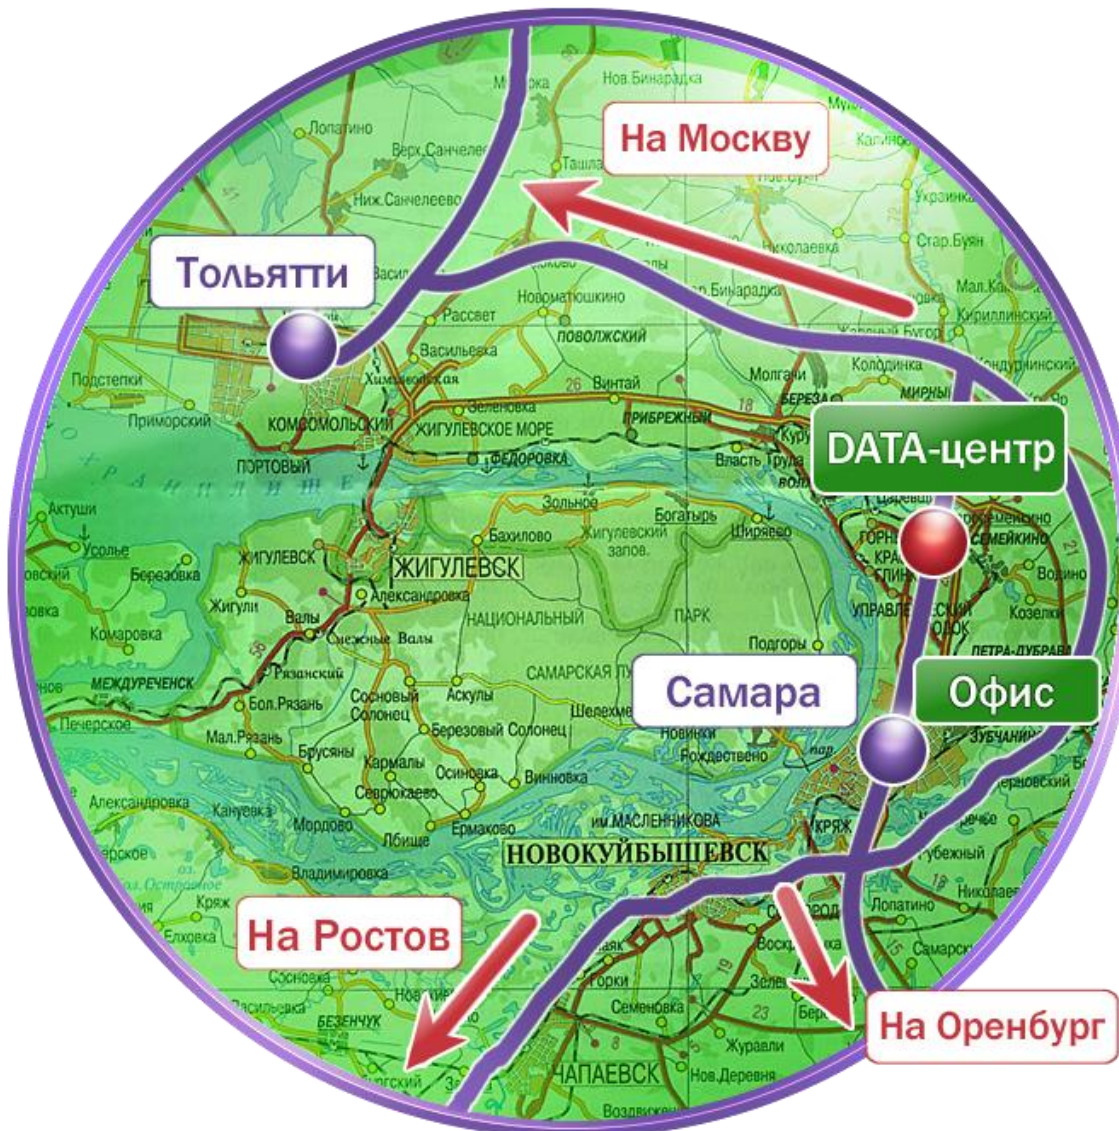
На Москву

Тольятти

DATA-центр

Самара

Офис

На Ростов

На Оренбург

Нов.Бинарадка
Лопатино
Верх.Санчелеево
Ниж.Санчелеево
Ташла
Николаевка
Стар.Буян
Украинка
Мал.Ка
Кирилинский
Новоматюшкино
Рассвет
Васильевка
Поволжский
Подстепки
Приморский
Комсомольский
Жигулевское море
Федоровка
Винтай
Прибрежный
Молгачи
Колодинка
Мирный
Портовый
Власть Труда
Зольное
Богатырь
Бахилово
Жигулевский запов.
Ширяево
Актуши
Усолье
Березовка
Жигулевск
Жигулевск
Александровка
Жигули
Валы
Снежные Валы
Национальный
Парк
Подгоры
Комаровка
Рязанский
Междуреченск
Бол.Рязань
Сосновый Солонец
Аскулы
Самарская Лука
Шелехмет
Новинки
Рождествено
Мал.Рязань
Брусяны
Березовый Солонец
Кармалы
Осиновка
Винновка
Печерское
Севрюкаево
Александровка
Кануевка
Мордово
Лбище
Ермаково
им.Масленникова
Новокуйбышевск
Владимировка
Кряж
Елховка
Сосновка
Васильевка
Безенчук
Горки
Семеновка
Журавли
Чапаевск
Нов.Деревня
Воздвиженка
Зубчаниновка
Лопатино
Водино
Козелки
Петра-Дубрава
Семейкино
Управленческий
Черновский
Губежный
Самарский